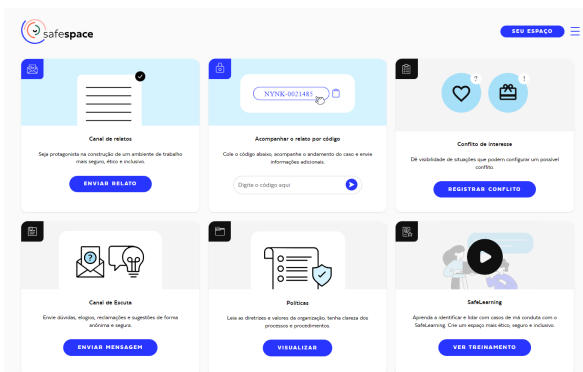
safespace

SEU ESPAÇO

Canal de relatos

Seja protagonista na construção de um ambiente de trabalho mais seguro, ético e inclusivo.

ENVIAR RELATO

NYNK-0021485

Acompanhar o relato por código

Cole o código abaixo, acompanhe o andamento do caso e envie informações adicionais.

Digite o código aqui

Conflito de interesse

Dê visibilidade de situações que podem configurar um possível conflito.

REGISTRAR CONFLITO

Canal de Escuta

Envie dúvidas, elogios, reclamações e sugestões de forma anônima e segura.

ENVIAR MENSAGEM

Políticas

Leia as diretrizes e valores da organização, tenha clareza dos processos e procedimentos.

VISUALIZAR

SafeLearning

Aprenda a identificar e lidar com casos de má conduta com o SafeLearning. Crie um espaço mais ético, seguro e inclusivo.

VER TREINAMENTO